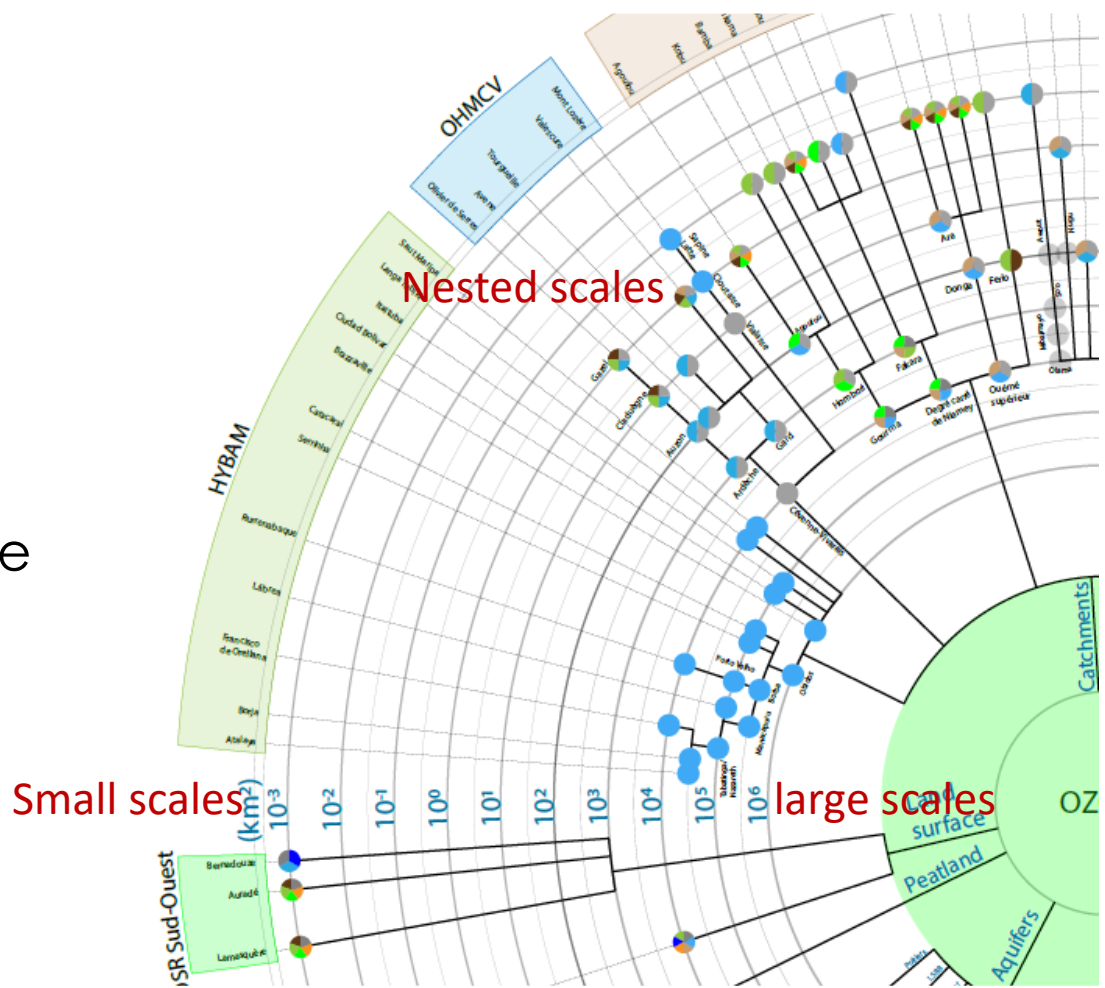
Agoufou
Kobo
Bamba
Hama

OHMCV
Mont Lozère
Valescure
Tourgueille
Alzon
Olivier de Serres

HYBAM
Saut Maripa
Langa Tabiki
Itaituba
Ciudad Bolivar
Brazzaville
Caracarai
Serrinha
Rurrenabaque
Lábrea
Francisco de Orellana
Borja
Atalaya

Nested scales

Saprine
Lesa
Clauzelou
Valescure
Gazel
Cardabelle
Anzuro
Gard
Ardèche
Cévennes-Vivarais
Barjac
Hombori
Fakara
Gourma
Degré carré de Niamey
Ouémé supérieur
Ara
Donga
Ferlo
Ansongo
Niger
Ogou
Mékrou
Okpara
Olamè

Porto Velho
Óbidos
Nova Nyaria
Tabatinga
Manacapuru

e

Small scales
(km$^2$)
$10^{-3}$
$10^{-2}$
$10^{-1}$
$10^0$
$10^1$
$10^2$
$10^3$
$10^4$
$10^5$
$10^6$
large scales

Catchments
OZ
Land surface
Peatland
Aquifers

BSR Sud-Ouest
Bernadouze
Auradé
Lamasquère